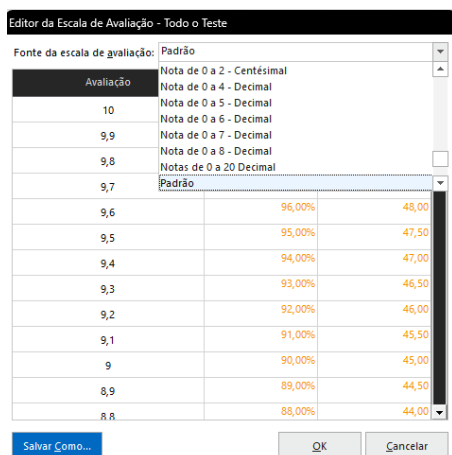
Editor da Escala de Avaliação - Todo o Teste

Fonte da escala de avaliação: Padrão

Nota de 0 a 2 - Centésimal
Nota de 0 a 4 - Decimal
Nota de 0 a 5 - Decimal
Nota de 0 a 6 - Decimal
Nota de 0 a 7 - Decimal
Nota de 0 a 8 - Decimal
Notas de 0 a 20 Decimal
Padrão

| Avaliação | | |
|---|---|---|
| 10 | | |
| 9,9 | | |
| 9,8 | | |
| 9,7 | | |
| 9,6 | 96,00% | 48,00 |
| 9,5 | 95,00% | 47,50 |
| 9,4 | 94,00% | 47,00 |
| 9,3 | 93,00% | 46,50 |
| 9,2 | 92,00% | 46,00 |
| 9,1 | 91,00% | 45,50 |
| 9 | 90,00% | 45,00 |
| 8,9 | 89,00% | 44,50 |
| 8,8 | 88,00% | 44,00 |

Salvar Como...
OK
Cancelar